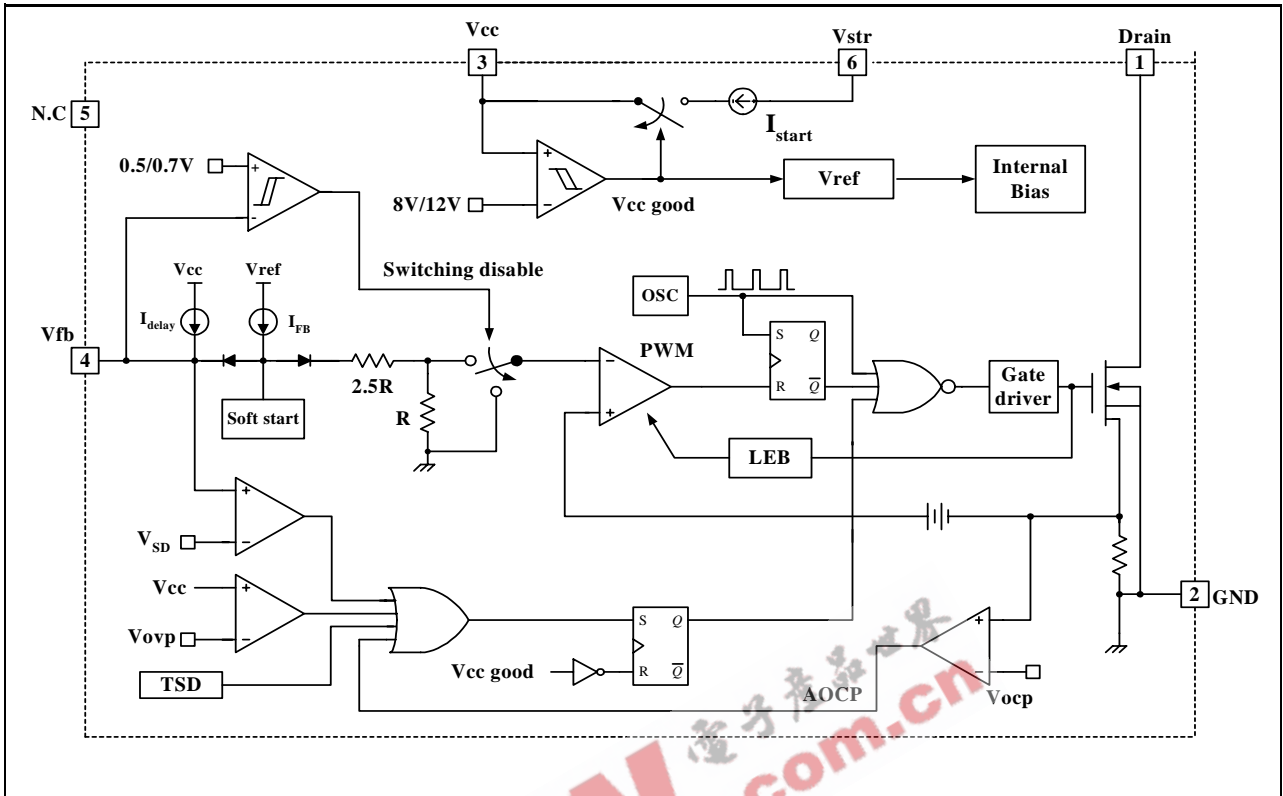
Vcc
3
Vstr
6
Drain
1
N.C 5
$I_{start}$
0.5/0.7V
+
-
+
-
8V/12V
Vcc good
Vref
Internal Bias
Switching disable
Vcc
Vref
OSC
$I_{delay}$
$I_{FB}$
S Q
R $\overline{Q}$
Vfb
4
2.5R
PWM
Gate driver
R
Soft start
-
+
LEB
+
-
$V_{SD}$
Vcc
+
-
Vovp
S Q
R $\overline{Q}$
+
-
2 GND
TSD
Vcc good
AOCP
Vocp
电子产品世界
com.cn